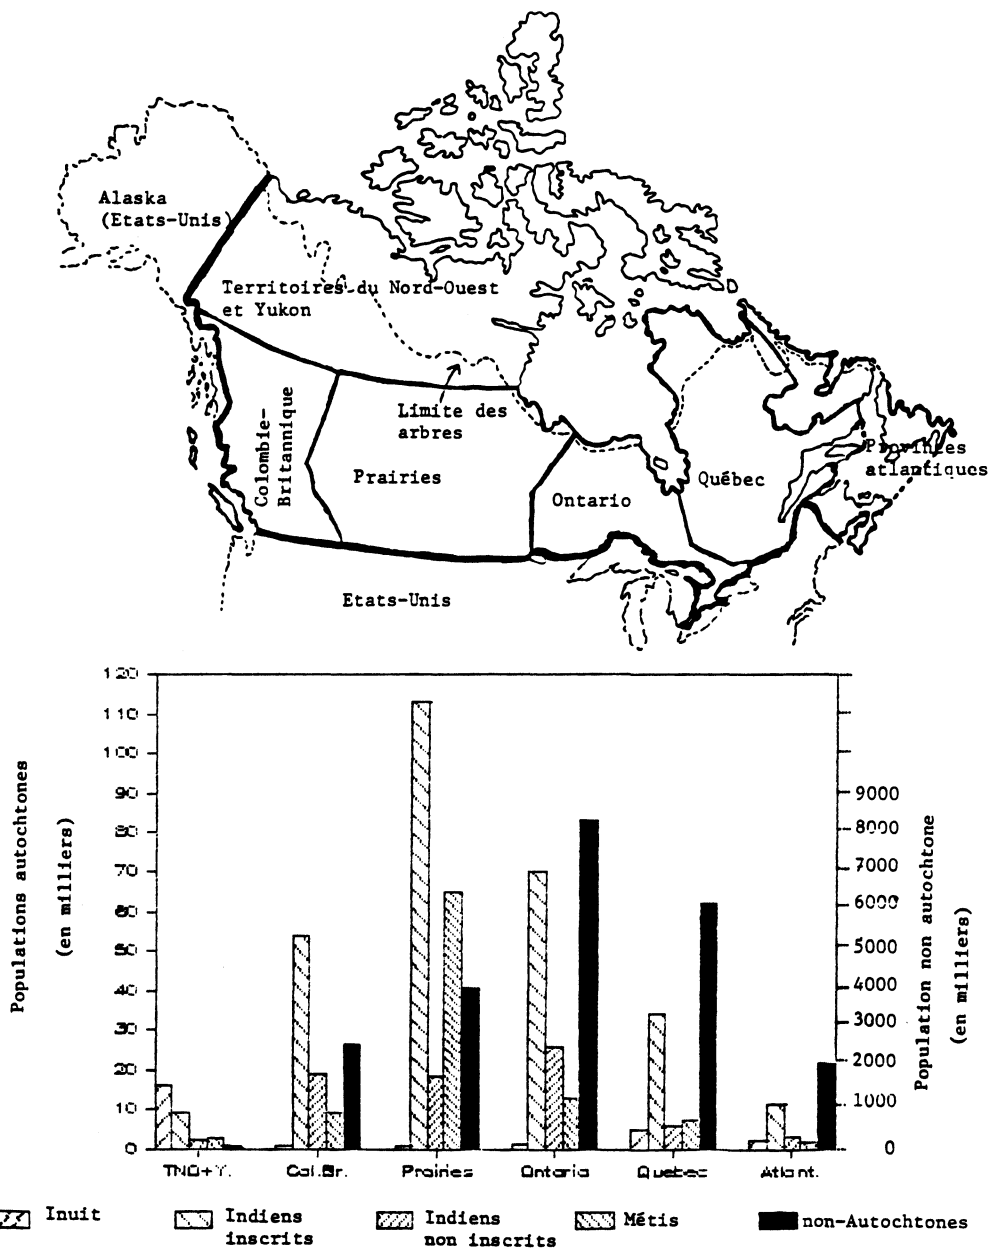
Alaska (Etats-Unis)

Territoires du Nord-Ouest et Yukon

Colombie-Britannique

Prairies

Limite des arbres

Ontario

Québec

Provinces atlantiques

Etats-Unis

Populations autochtones (en milliers)

Population non autochtone (en milliers)

120
110
100
90
80
70
60
50
40
30
20
10
0

9000
8000
7000
6000
5000
4000
3000
2000
1000
0

TNO+Y.
Col.Br.
Prairies
Ontario
Quebec
Atlant.

Inuit
Indiens inscrits
Indiens non inscrits
Métis
non-Autochtones